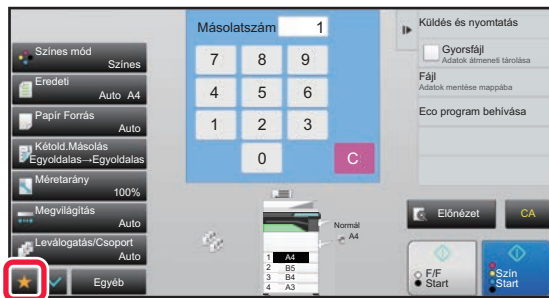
Másolatszám 1

Színes mód
Színes

Eredeti
Auto A4

Papír Forrás
Auto

Kétold.Másolás
Egyoldalas→Egyoldalas

Méretarány
100%

Megvilágítás
Auto

Leválogatás/Csoport
Auto

Egyéb

7 8 9
4 5 6
1 2 3
0 C

Normál
A4

| 1 | A4 |
|---|---|
| 2 | B5 |
| 3 | B4 |
| 4 | A3 |

Küldés és nyomtatás

Gyorsfájl
Adatok átmeneti tárolása

Fájl
Adatok mentése mappába

Eco program behívása

Előnézet

CA

F/F
Start

Szín
Start